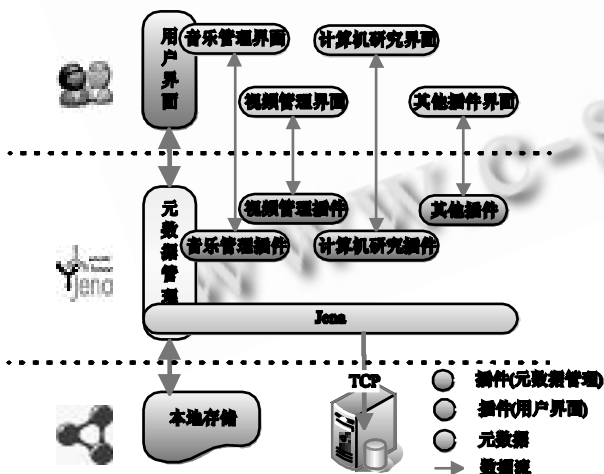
用户界面

音乐管理界面

计算机研究界面

视频管理界面

其他插件界面

元数据管理

视频管理插件

其他插件

音乐管理插件

计算机研究插件

Jena

Jena

TCP

本地存储

插件(元数据管理)

插件(用户界面)

元数据

数据流